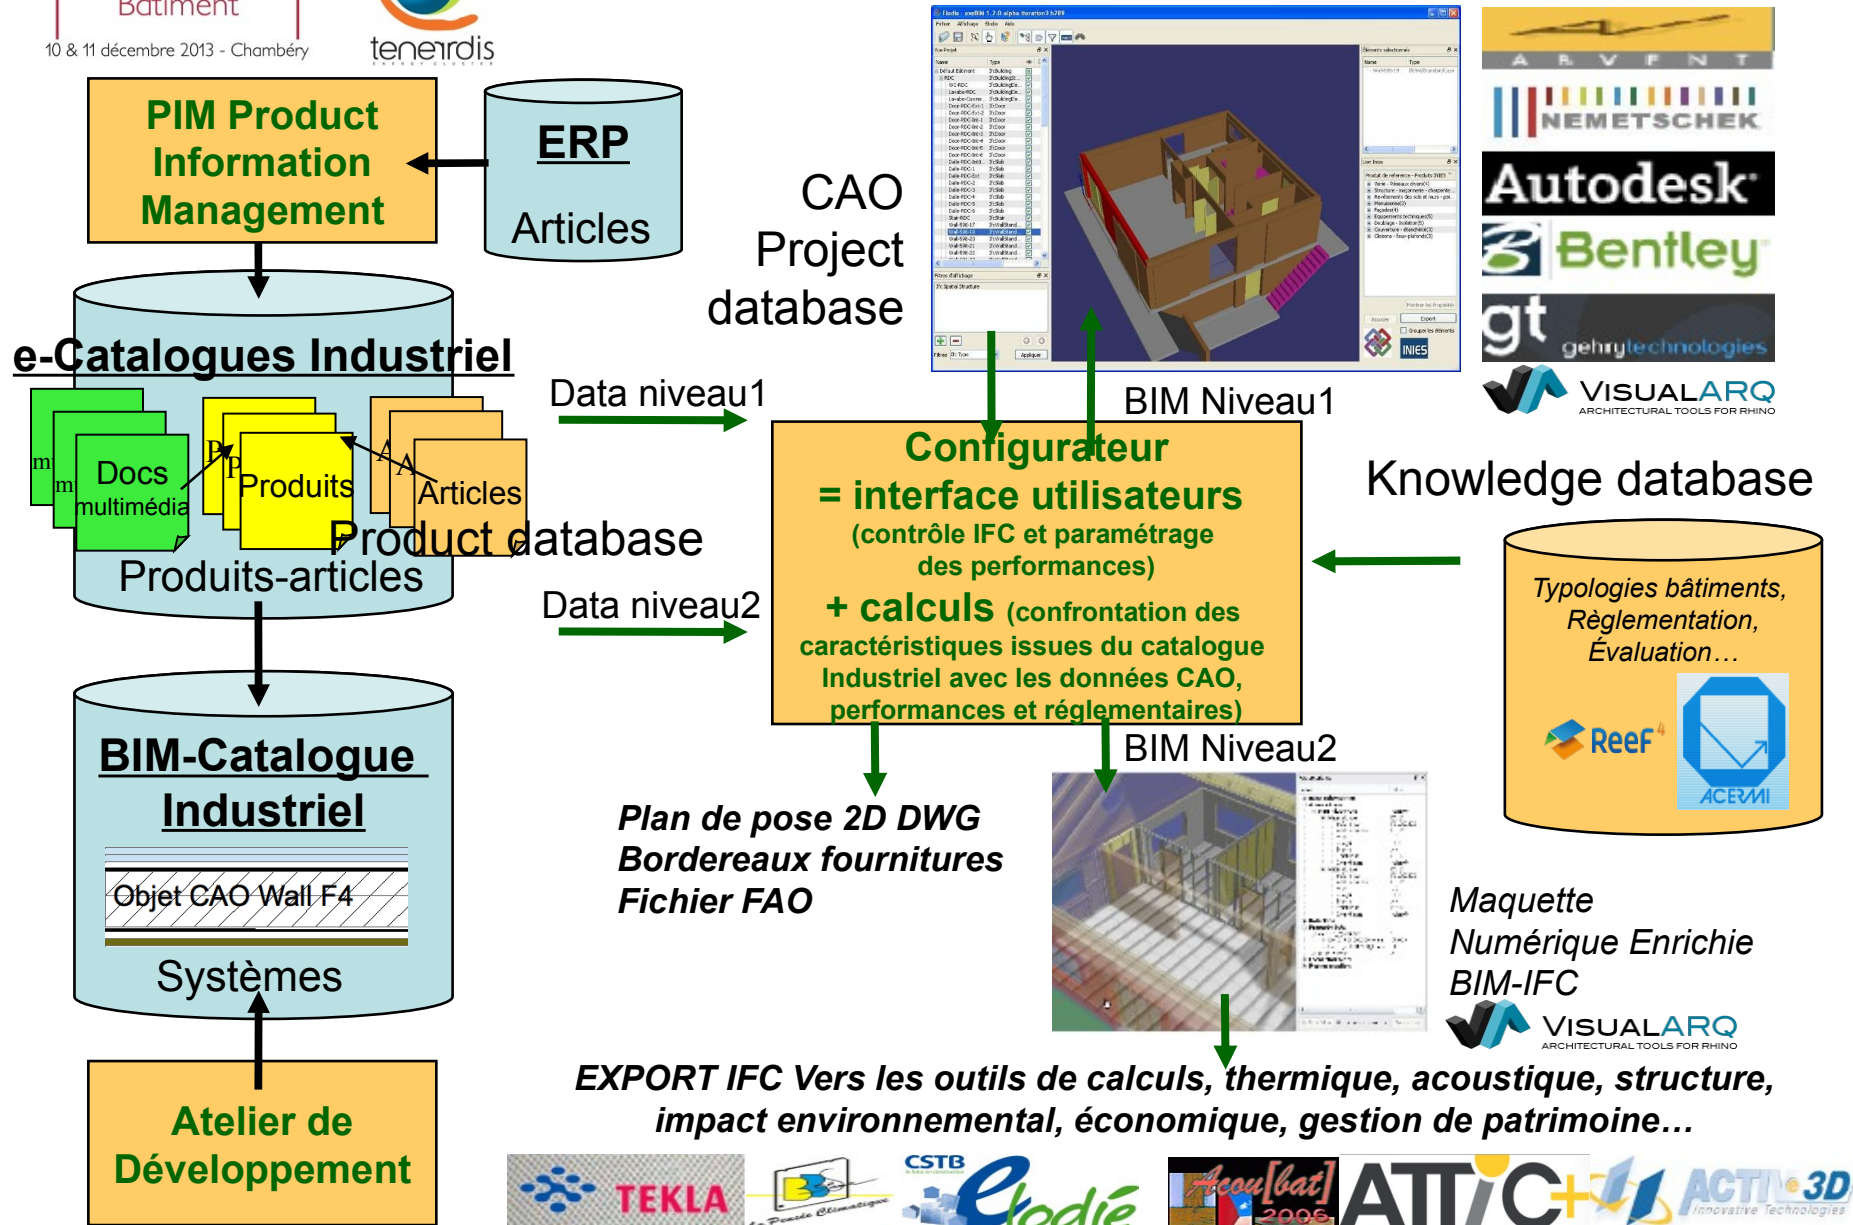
Batiment
10 & 11 décembre 2013 - Chambéry
tenerrdis

PIM Product Information Management

ERP
Articles

e-Catalogues Industriel
m
m
Docs multimédia
P
P
Produits
A
A
Articles
Product database
Produits-articles

BIM-Catalogue Industriel
Objet CAO Wall F4
Systèmes

Atelier de Développement

CAO Project database

Data niveau1
Data niveau2

BIM Niveau1

Configurateur
= interface utilisateurs
(contrôle IFC et paramétrage des performances)
+ calculs (confrontation des caractéristiques issues du catalogue Industriel avec les données CAO, performances et réglementaires)

Knowledge database

Typologies bâtiments, Règlementation, Évaluation…
Reef
ACERMI

BIM Niveau2

Plan de pose 2D DWG
Bordereaux fournitures
Fichier FAO

Maquette Numérique Enrichie BIM-IFC
VISUALARQ
ARCHITECTURAL TOOLS FOR RHINO

ARVENT
NEMETSCHEK
Autodesk
Bentley
gt gehrytechnologies
VISUALARQ
ARCHITECTURAL TOOLS FOR RHINO

EXPORT IFC Vers les outils de calculs, thermique, acoustique, structure, impact environnemental, économique, gestion de patrimoine…

TEKLA
CSTB
Elodie
Acou[bat] 2006
ATTIC+
ACTIV3D
Innovative Technologies